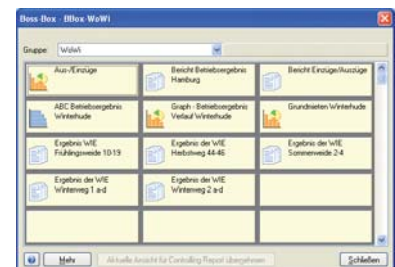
Boss Box - BBox-WoWi

Gruppe WoWi

Aus-/Einzüge

Bericht Betriebsergebnis Hamburg

Bericht Einzüge/Auszüge

ABC Betriebsergebnis Winterhude

Graph - Betriebsergebnis Verlauf Winterhude

Grundmieten Winterhude

Ergebnis WIE Frühlingsweide 10-19

Ergebnis der WIE Herbstweg 44-46

Ergebnis der WIE Sommerweide 2-4

Ergebnis der WIE Winterweg 1 a-d

Ergebnis der WIE Winterweg 2 a-d

Mehr

Aktuelle Ansicht für Controlling Report übernehmen

Schließen